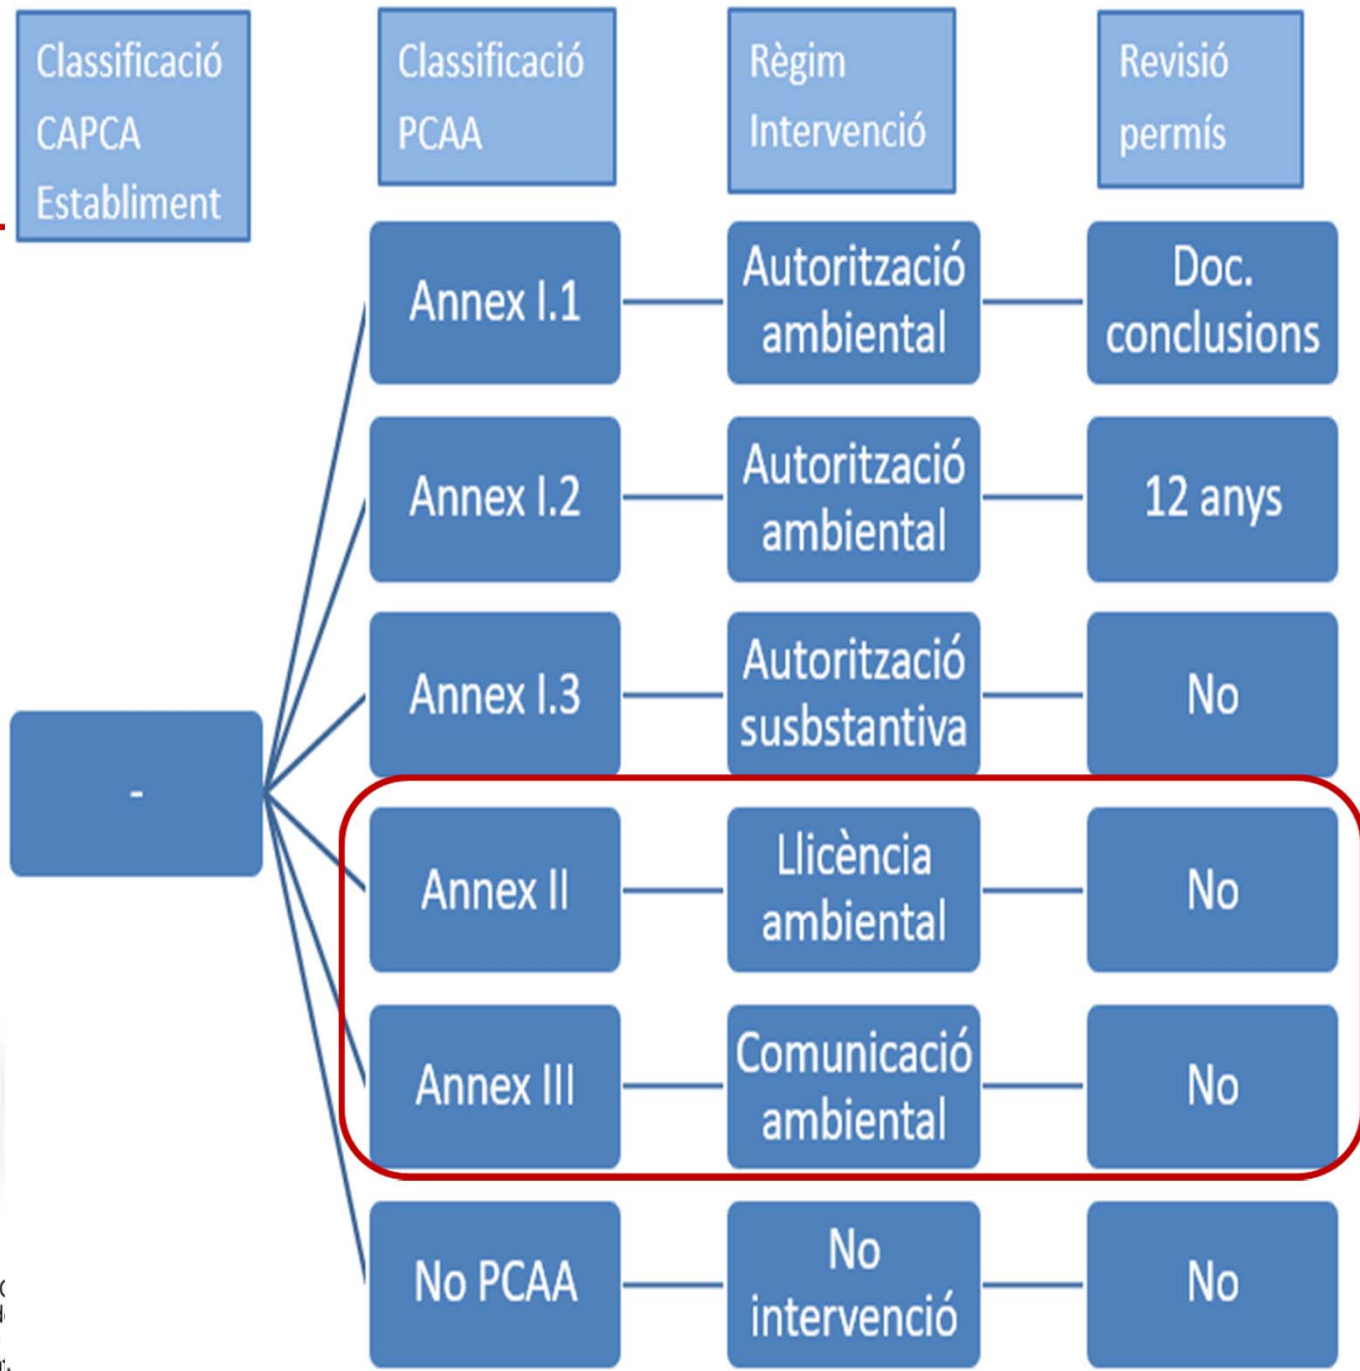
Classificació CAPCA Establiment

Classificació PCAA

Règim Intervenció

Revisió permís

-

Annex I.1

Autorització ambiental

Doc. conclusions

Annex I.2

Autorització ambiental

12 anys

Annex I.3

Autorització susbstantiva

No

Annex II

Llicència ambiental

No

Annex III

Comunicació ambiental

No

No PCAA

No intervenció

No